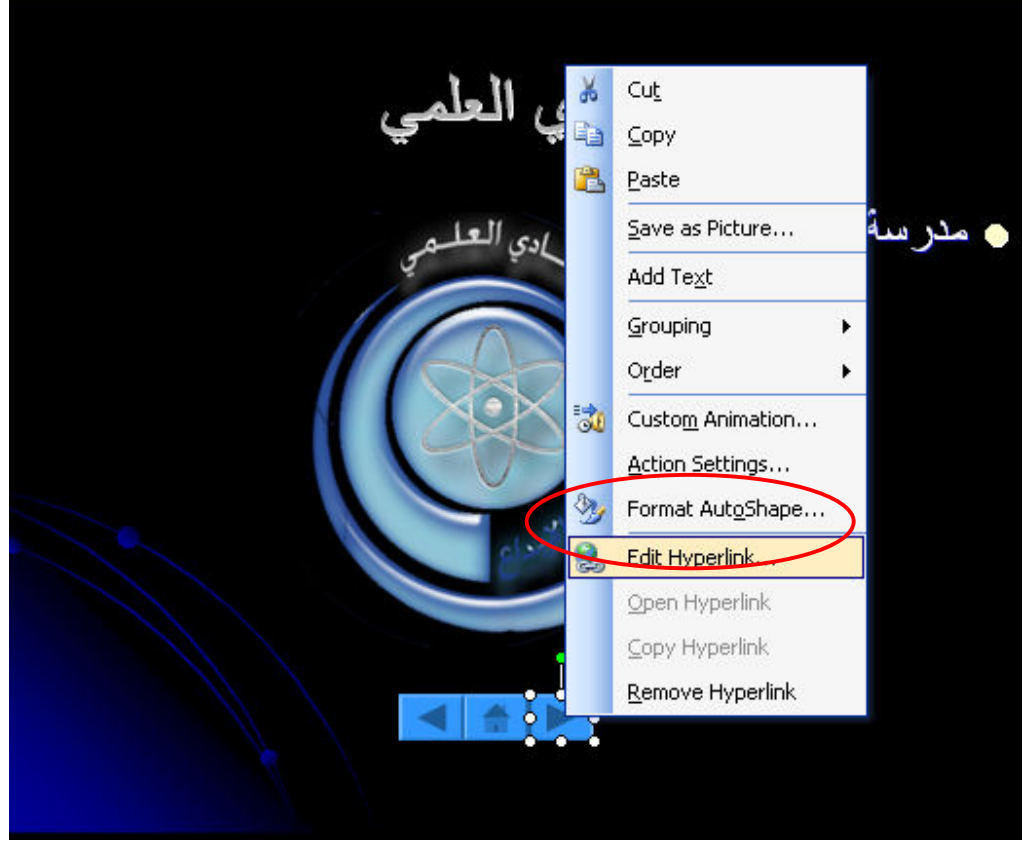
ي العلمي

مدرسة

ادي العلمي

Cut
Copy
Paste
Save as Picture...
Add Text
Grouping
Order
Custom Animation...
Action Settings...
Format AutoShape...
Edit Hyperlink...
Open Hyperlink
Copy Hyperlink
Remove Hyperlink